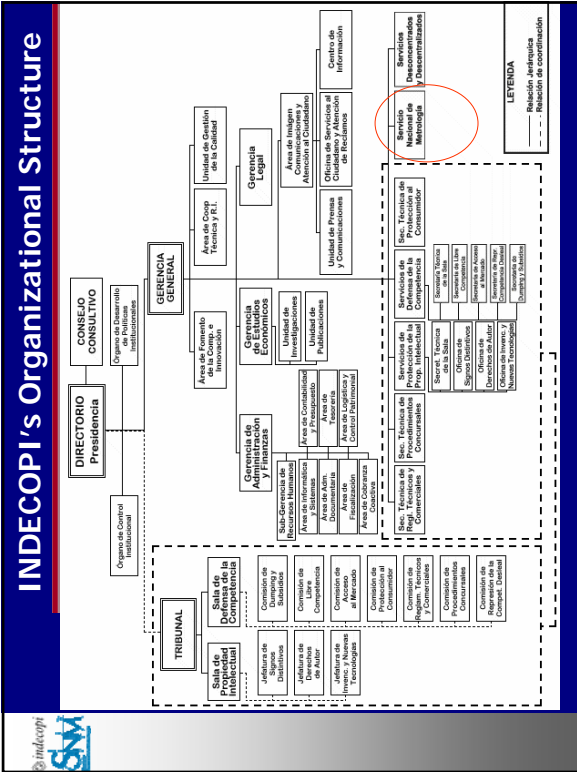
INDECOPI's Organizational Structure

DIRECTORIO
Presidencia

CONSEJO CONSULTIVO

Organo de Desarrollo de Políticas Institucionales

Organo de Control Institucional

GERENCIA GENERAL

Área de Fomento de la Comp. e Innovación

Área de Coop Técnica y R.I.

Unidad de Gestión de la Calidad

Gerencia Legal

Área de Imagen Comunicaciones y Atención al Ciudadano

Centro de Información

Unidad de Prensa y Comunicaciones

Oficina de Servicios al Ciudadano y Atención de Reclamos

Gerencia de Estudios Económicos

Unidad de Investigaciones

Unidad de Publicaciones

Gerencia de Administración y Finanzas

Sub-Gerencia de Recursos Humanos

Área de Informática y Sistemas

Área de Adm. Documentaria

Área de Fiscalización

Área de Cobranza Coactiva

Área de Contabilidad y Presupuesto

Área de Tesorería

Área de Logística y Control Patrimonial

TRIBUNAL

Sala de Propiedad Intelectual

Jefatura de Signos Distintivos

Jefatura de Derechos de Autor

Jefatura de Invenc. y Nuevas Tecnologías

Sala de Defensa de la Competencia

Comisión de Dumping y Subsidios

Comisión de Libre Competencia

Comisión de Acceso al Mercado

Comisión de Protección al Consumidor

Comisión de Reglamentos Técnicos y Comerciales

Comisión de Procedimientos Concursales

Comisión de Represión de la Compet. Desleal

Sec. Técnica de Regl. Técnicos y Comerciales

Sec. Técnica de Procedimientos Concursales

Servicios de Protección de la Prop. Intelectual

Secret. Técnica de la Sala

Oficina de Signos Distintivos

Oficina de Derechos de Autor

Oficina de Invenc. y Nuevas Tecnologías

Servicios de Defensa de la Competencia

Secretaría Técnica de la Sala

Secretaría de Libre Competencia

Secretaría de Acceso al Mercado

Secretaría de Rep. Competencia Desleal

Secretaría de Dumping y Subsidios

Sec. Técnica de Protección al Consumidor

Servicio Nacional de Metrología

Servicios Desconcentrados y Descentralizados

LEYENDA
Relación Jerárquica
Relación de coordinación

indecopi